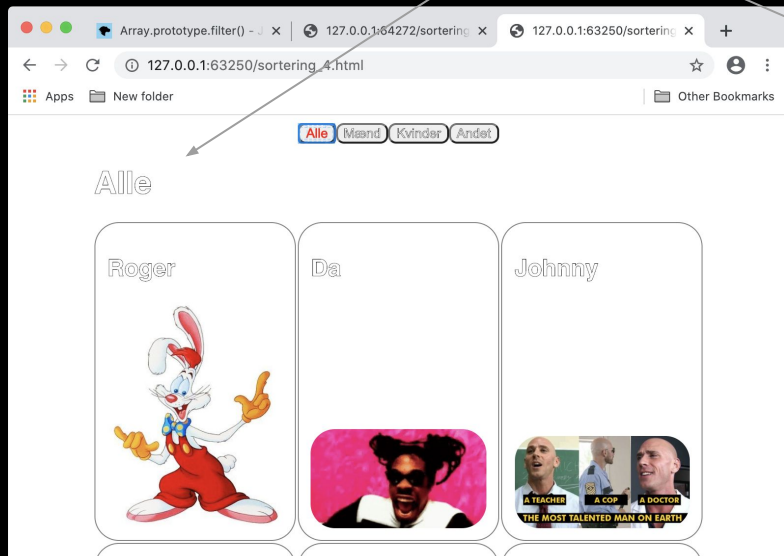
Array.prototype.filter() - J ×
127.0.0.1:64272/sortering ×
127.0.0.1:63250/sortering ×
+

127.0.0.1:63250/sortering_4.html

Apps
New folder
Other Bookmarks

Alle Mænd Kvinder Andet

Alle

Roger

Da

Johnny

A TEACHER A COP A DOCTOR
THE MOST TALENTED MAN ON EARTH